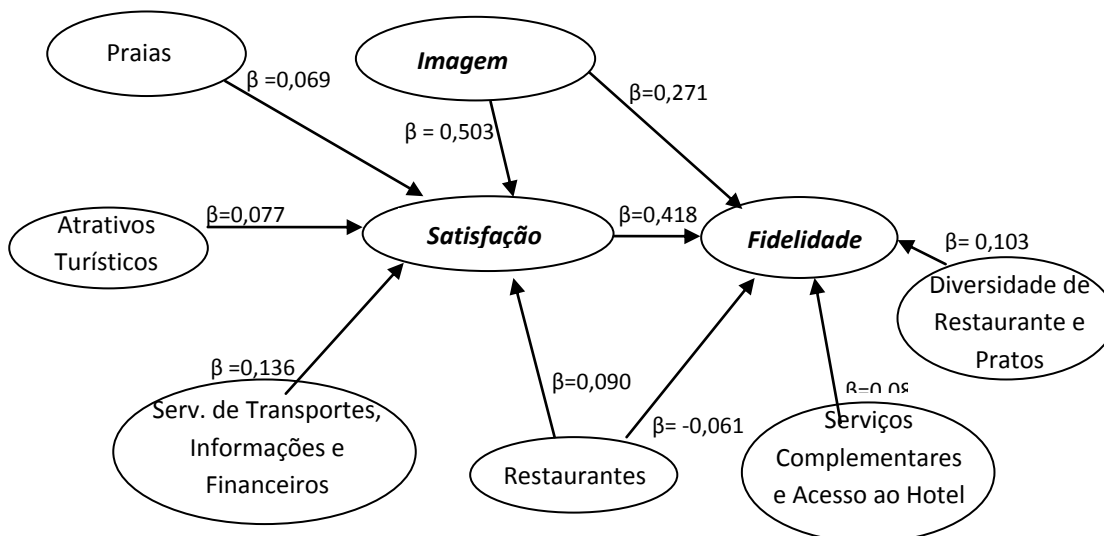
Praias

β =0,069

Imagem

β = 0,503

β=0,271

Atrativos Turísticos

β=0,077

Satisfação

β=0,418

Fidelidade

β= 0,103

Diversidade de Restaurante e Pratos

β =0,136

Serv. de Transportes, Informações e Financeiros

β=0,090

Restaurantes

β= -0,061

β=0,0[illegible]

Serviços Complementares e Acesso ao Hotel